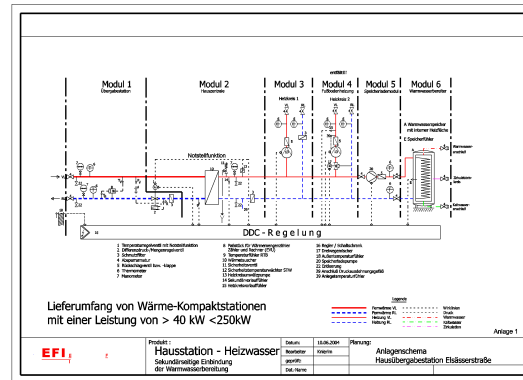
Modul 1
Übergabestation

Modul 2
Hauszentrale

Modul 3
Heizkreis 1

entfällt!!!
Modul 4
Fußbodenheizung
Heizkreis 2

Modul 5
Speicherlademodul

Modul 6
Warmwasserbereiter

Notstellfunktion

A Warmwasserspeicher mit interner Heizfläche
B Speicherfühler

Warmwasseranschluß
Zirkulationsleitung
Kaltwasseranschluß

DDC - R e g e l u n g

1 Temperaturregelventil mit Notstellfunktion
2 Differenzdruck-/Mengenregelventil
3 Schmutzfilter
4 Kugelhahn
5 Rückschlagventil bzw. -klappe
6 Thermometer
7 Manometer

8 Meldeblock für Wärmemengenzähler (Zähler und Rechner (ITK))
9 Temperaturfühler RTB
10 Wärmetauscher
11 Sicherheitsventil
12 Sicherheitstemperaturwächter STW
13 Heizkreisumwälzpumpe
14 Sekundärvorlauffühler
15 Heizkreisvorlauffühler

16 Regler / Schaltschrank
17 Entleerungshahn
18 Außentemperaturfühler
19 Speicherladepumpe
20 Dreiwegeventil
21 Anschluß Druckausdehnungsgefäß
22 Anlagentemperaturfühler

Lieferumfang von Wärme-Kompaktstationen mit einer Leistung von > 40 kW <250kW

Legende
Fernwärme VL
Fernwärme RL
Heizung VL
Heizung RL
Wirklinien
Druck
Warmwasser
Kaltwasser
Zirkulation

Anlage 1

EFI

Produkt:
Hausstation - Heizwasser
Sekundärseitige Einbindung der Warmwasserbereitung

| Datum | 10.06.2004 |
|---|---|
| Bearbeiter | Krüprie |
| geprüft | |
| Dat./Name | |

Planung:
Anlagenschema
Hausübergabestation Elsässerstraße